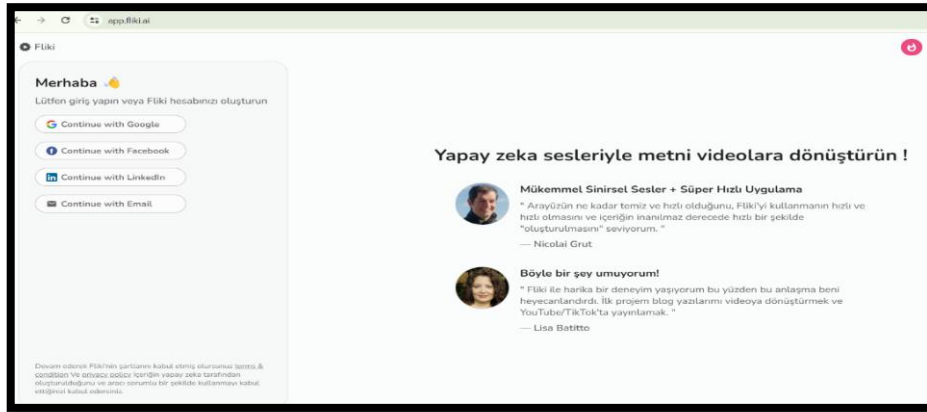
app.fliki.ai

Fliki

Merhaba

Lütfen giriş yapın veya Fliki hesabınızı oluşturun

Continue with Google

Continue with Facebook

Continue with LinkedIn

Continue with Email

Devam ederek Fliki'nin şartlarını kabul etmiş olursunuz terms & condition ve privacy policy içeriğin yapay zeka tarafından oluşturulduğunu ve aracı sorumlu bir şekilde kullanmayı kabul ettiğinizi kabul edersiniz.

Yapay zeka sesleriyle metni videolara dönüştürün !

Mükemmel Sinirsel Sesler + Süper Hızlı Uygulama

" Arayüzün ne kadar temiz ve hızlı olduğunu, Fliki'yi kullanmanın hızlı ve hızlı olmasını ve içeriğin inanılmaz derecede hızlı bir şekilde "oluşturulmasını" seviyorum. "

— Nicolai Grut

Böyle bir şey umuyorum!

" Fliki ile harika bir deneyim yaşıyorum bu yüzden bu anlaşma beni heyecanlandırdı. İlk projem blog yazılarımı videoya dönüştürmek ve YouTube/TikTok'ta yayınlamak. "

— Lisa Batitto